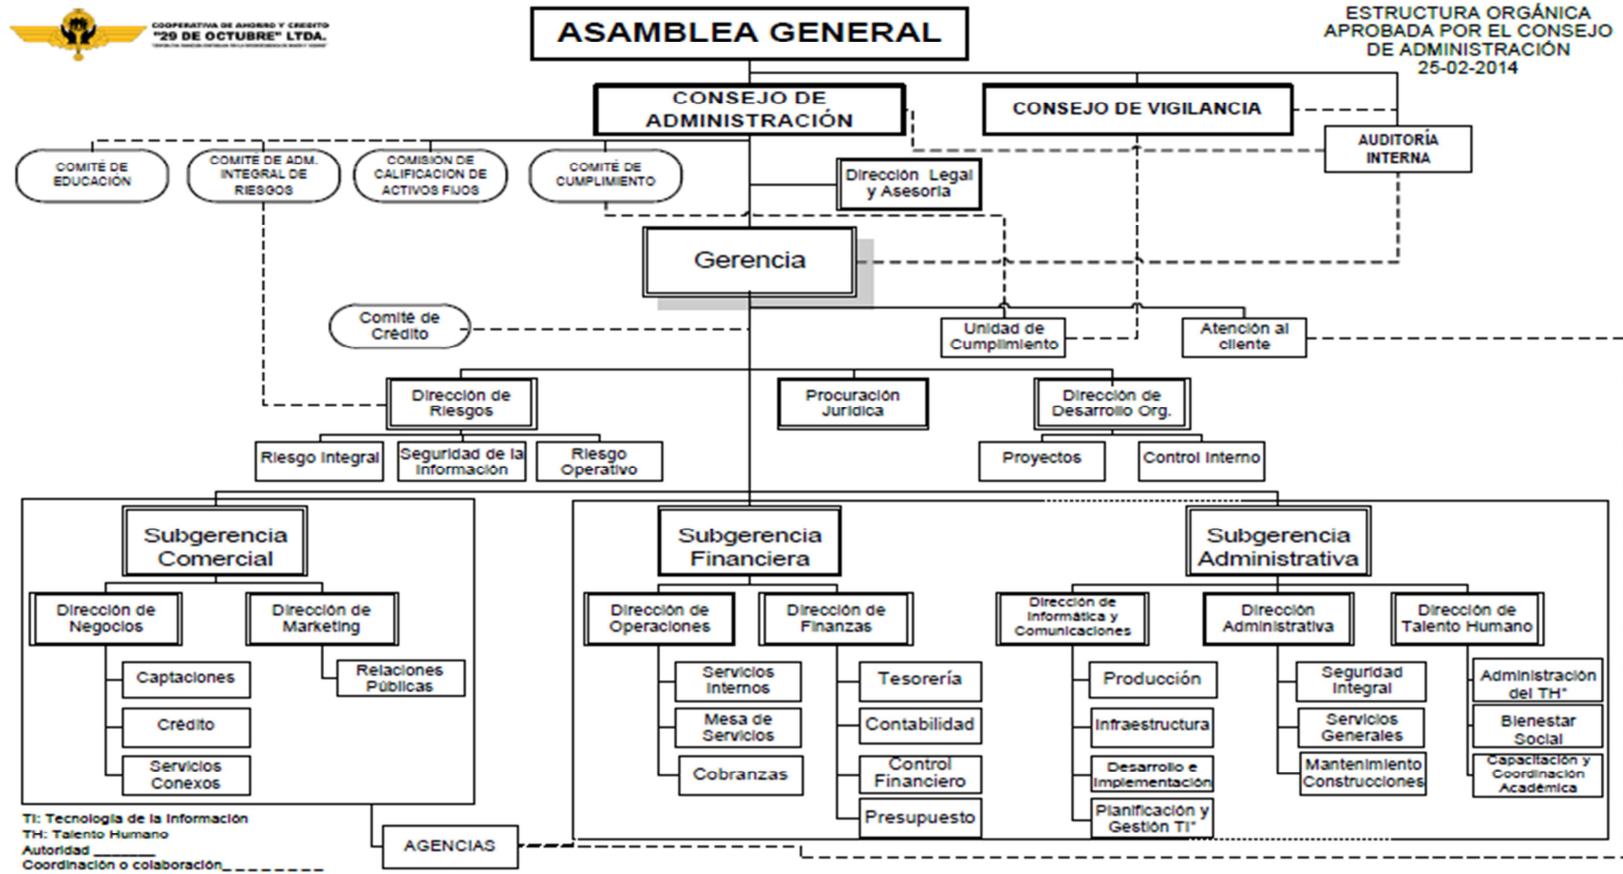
COOPERATIVA DE AHORRO Y CREDITO "29 DE OCTUBRE" LTDA.

ASAMBLEA GENERAL

ESTRUCTURA ORGÁNICA APROBADA POR EL CONSEJO DE ADMINISTRACIÓN 25-02-2014

CONSEJO DE ADMINISTRACIÓN

CONSEJO DE VIGILANCIA

AUDITORÍA INTERNA

COMITÉ DE EDUCACIÓN

COMITE DE ADM. INTEGRAL DE RIESGOS

COMISION DE CALIFICACION DE ACTIVOS FIJOS

COMITÉ DE CUMPLIMIENTO

Dirección Legal y Asesoría

Gerencia

Comité de Crédito

Unidad de Cumplimiento

Atención al cliente

Dirección de Riesgos

Procuración Jurídica

Dirección de Desarrollo Org.

Riesgo Integral

Seguridad de la Información

Riesgo Operativo

Proyectos

Control Interno

Subgerencia Comercial

Subgerencia Financiera

Subgerencia Administrativa

Dirección de Negocios

Dirección de Marketing

Captaciones

Crédito

Servicios Conexos

Relaciones Públicas

Dirección de Operaciones

Dirección de Finanzas

Servicios Internos

Mesa de Servicios

Cobranzas

Tesorería

Contabilidad

Control Financiero

Presupuesto

Dirección de Informática y Comunicaciones

Dirección Administrativa

Dirección de Talento Humano

Producción

Infraestructura

Desarrollo e Implementación

Planificación y Gestión TI*

Seguridad Integral

Servicios Generales

Mantenimiento Construcciones

Administración del TH*

Bienestar Social

Capacitación y Coordinación Académica

AGENCIAS

TI: Tecnología de la Información
TH: Talento Humano
Autoridad ________
Coordinación o colaboración_ _ _ _ _ _ _ _